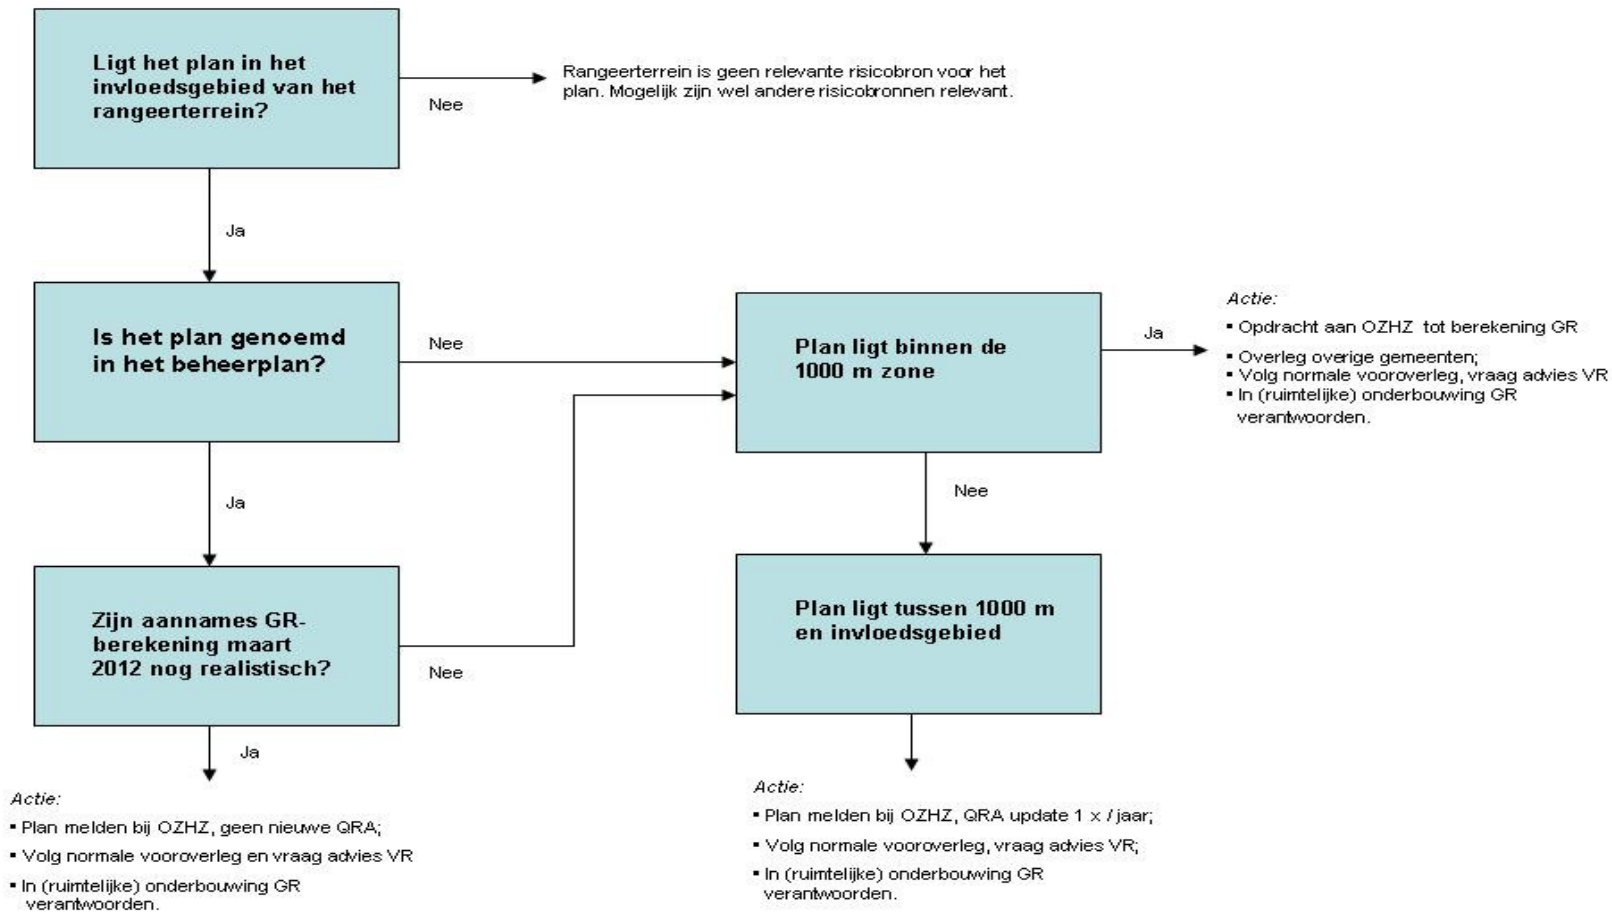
Ligt het plan in het invloedsgebied van het rangeerterrein?

Nee

Rangeerterrein is geen relevante risicobron voor het plan. Mogelijk zijn wel andere risicobronnen relevant.

Ja

Is het plan genoemd in het beheerplan?

Nee

Plan ligt binnen de 1000 m zone

Ja

Actie:

- Opdracht aan OZHZ tot berekening GR
- Overleg overige gemeenten;
- Volg normale vooroverleg, vraag advies VR
- In (ruimtelijke) onderbouwing GR verantwoorden.

Ja

Nee

Zijn aannames GR-berekening maart 2012 nog realistisch?

Nee

Plan ligt tussen 1000 m en invloedsgebied

Ja

Actie:

- Plan melden bij OZHZ, geen nieuwe QRA;
- Volg normale vooroverleg en vraag advies VR
- In (ruimtelijke) onderbouwing GR verantwoorden.

Actie:

- Plan melden bij OZHZ, QRA update 1 x / jaar;
- Volg normale vooroverleg, vraag advies VR;
- In (ruimtelijke) onderbouwing GR verantwoorden.